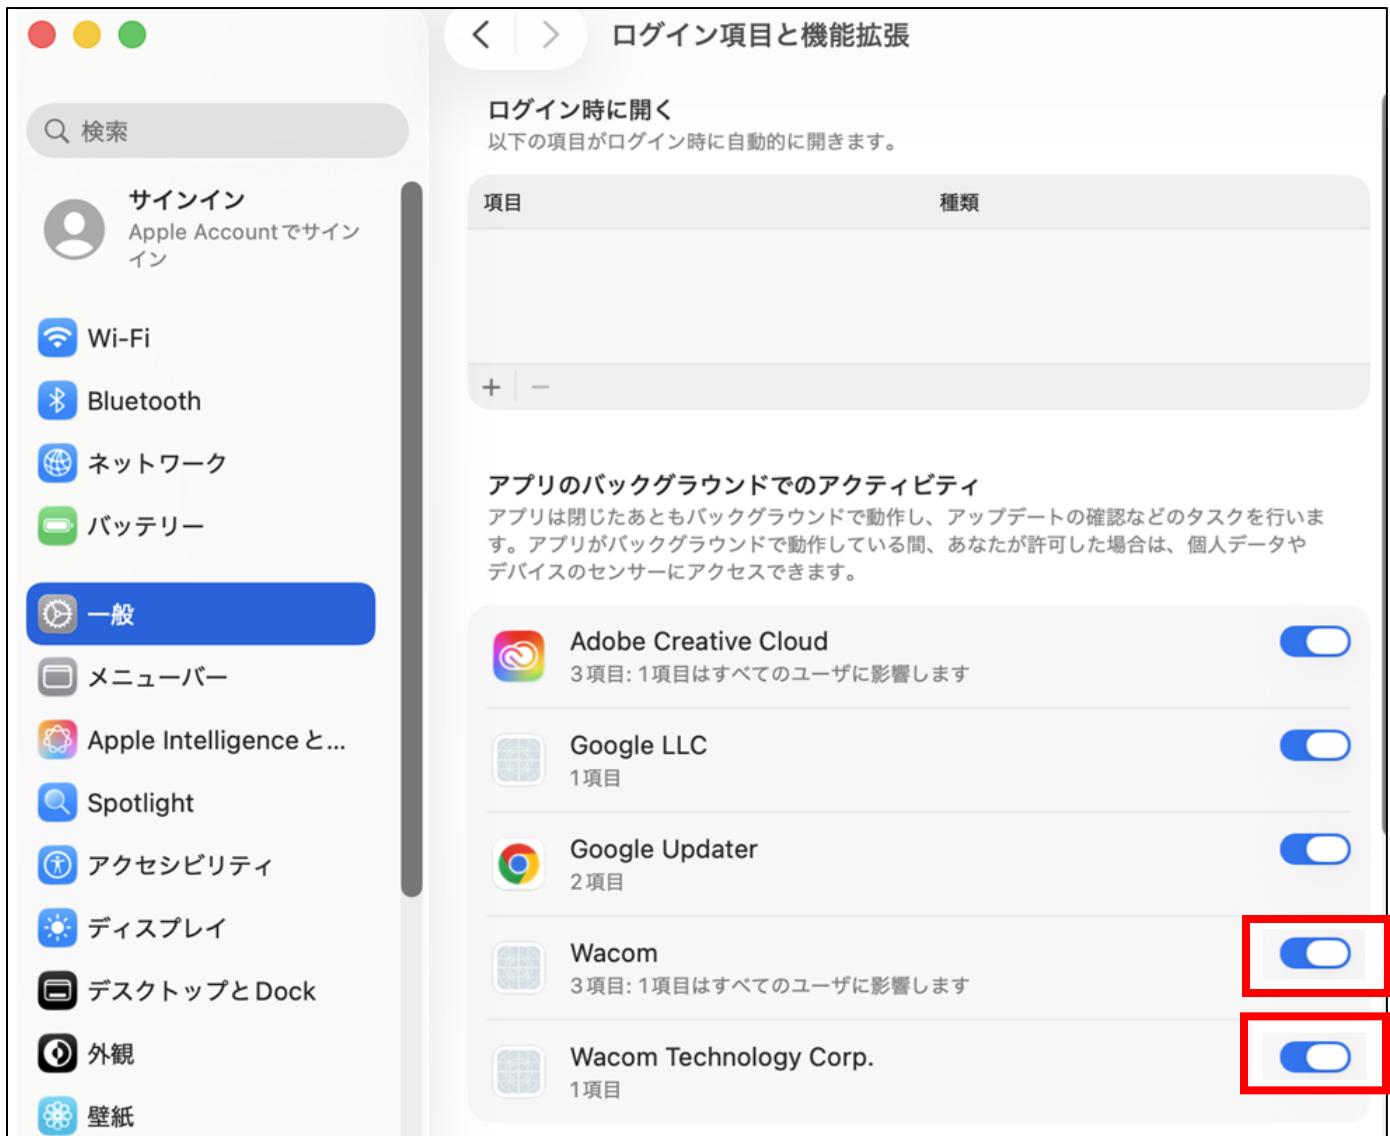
検索

サインイン
Apple Accountでサインイン

Wi-Fi
Bluetooth
ネットワーク
バッテリー
一般
メニューバー
Apple Intelligenceと...
Spotlight
アクセシビリティ
ディスプレイ
デスクトップとDock
外観
壁紙

ログイン項目と機能拡張

ログイン時に開く
以下の項目がログイン時に自動的に開きます。

| 項目 | 種類 |
|---|---|
| | |

+ −

アプリのバックグラウンドでのアクティビティ
アプリは閉じたあともバックグラウンドで動作し、アップデートの確認などのタスクを行います。アプリがバックグラウンドで動作している間、あなたが許可した場合は、個人データやデバイスのセンサーにアクセスできます。

Adobe Creative Cloud
3項目: 1項目はすべてのユーザに影響します

Google LLC
1項目

Google Updater
2項目

Wacom
3項目: 1項目はすべてのユーザに影響します

Wacom Technology Corp.
1項目